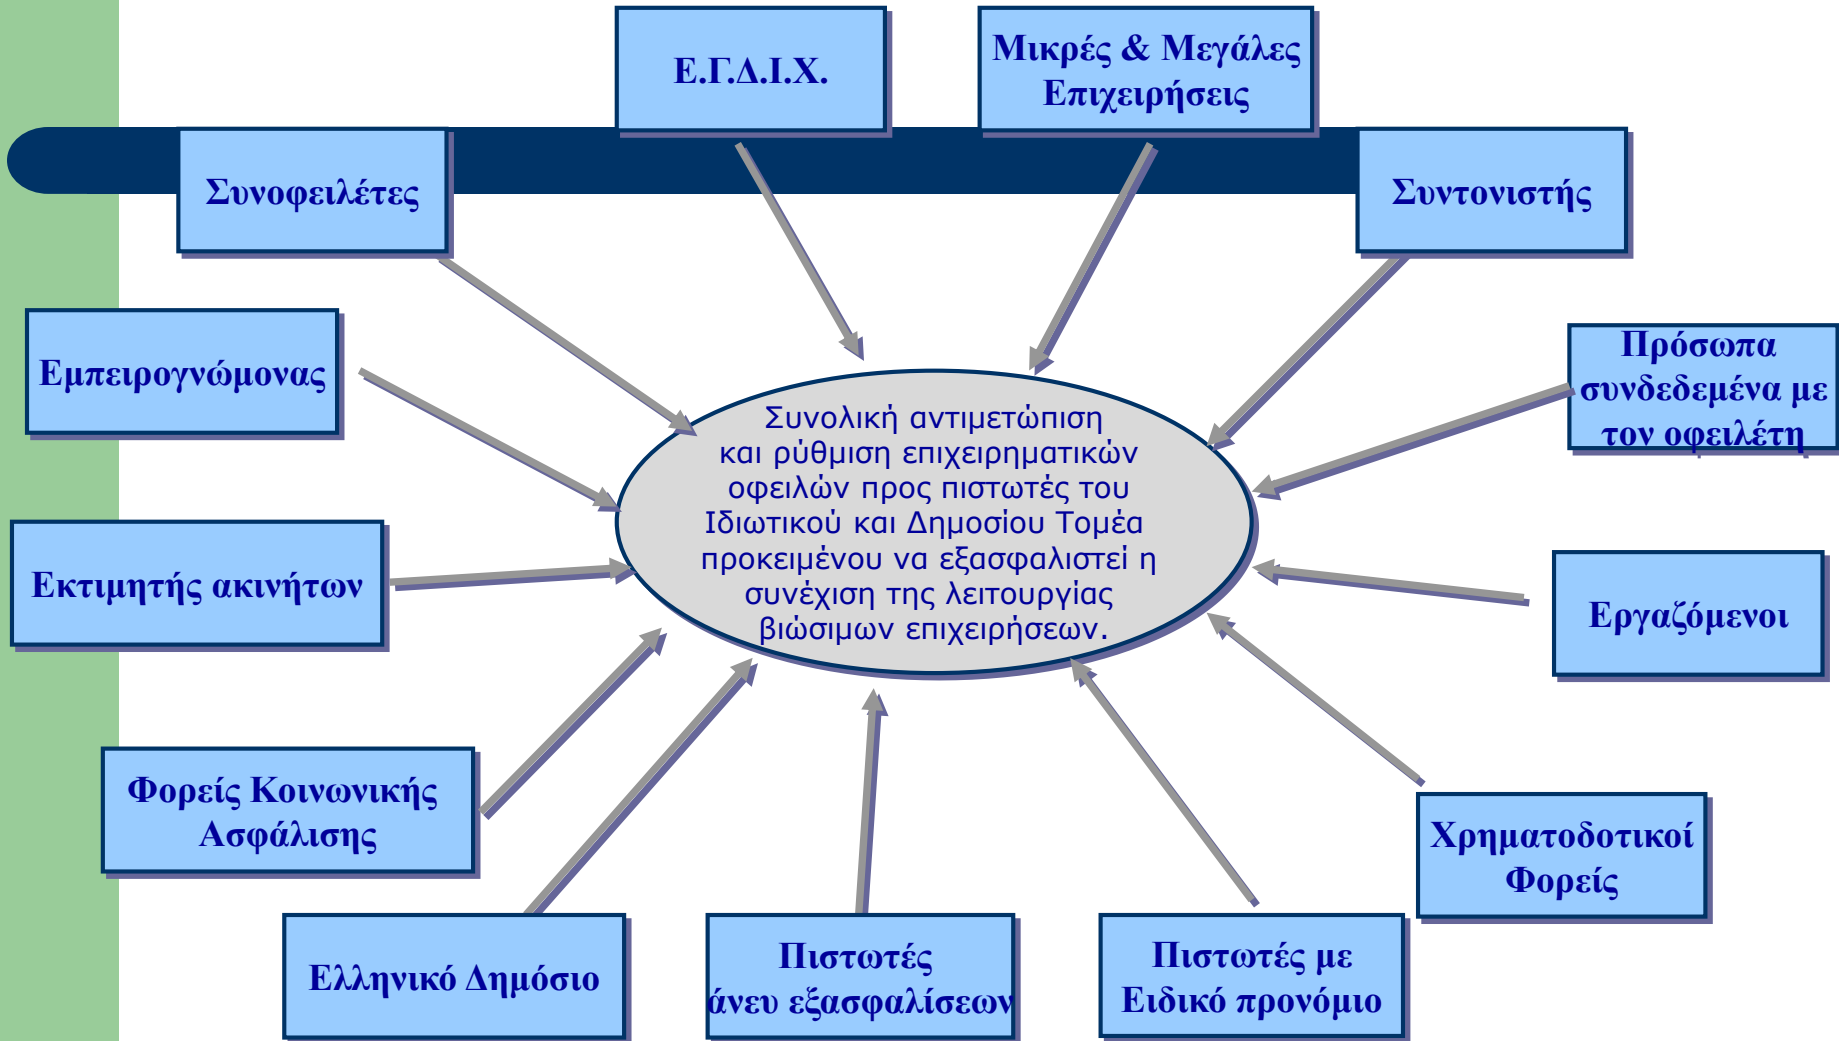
Ε.Γ.Δ.Ι.Χ.

Μικρές & Μεγάλες Επιχειρήσεις

Συνοφειλέτες

Συντονιστής

Εμπειρογνώμονας

Πρόσωπα συνδεδεμένα με τον οφειλέτη

Συνολική αντιμετώπιση και ρύθμιση επιχειρηματικών οφειλών προς πιστωτές του Ιδιωτικού και Δημοσίου Τομέα προκειμένου να εξασφαλιστεί η συνέχιση της λειτουργίας βιώσιμων επιχειρήσεων.

Εκτιμητής ακινήτων

Εργαζόμενοι

Φορείς Κοινωνικής Ασφάλισης

Χρηματοδοτικοί Φορείς

Ελληνικό Δημόσιο

Πιστωτές άνευ εξασφαλίσεων

Πιστωτές με Ειδικό προνόμιο